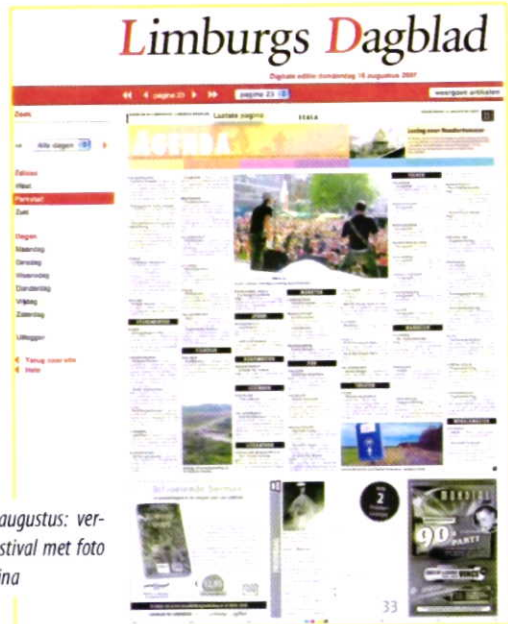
Limburgs Dagblad

Digitale editie donderdag 16 augustus 2007

pagina 23

pagina 23

weergave artikelen

Zoek

Alle dagen

Edities

West

Parkstad

Zuid

Dagen

Maandag

Dinsdag

Woensdag

Donderdag

Vrijdag

Zaterdag

Uitlegger

Terug naar site

Help

Laatste pagina

AGENDA

augustus: verstival met foto

ina

90

2

33